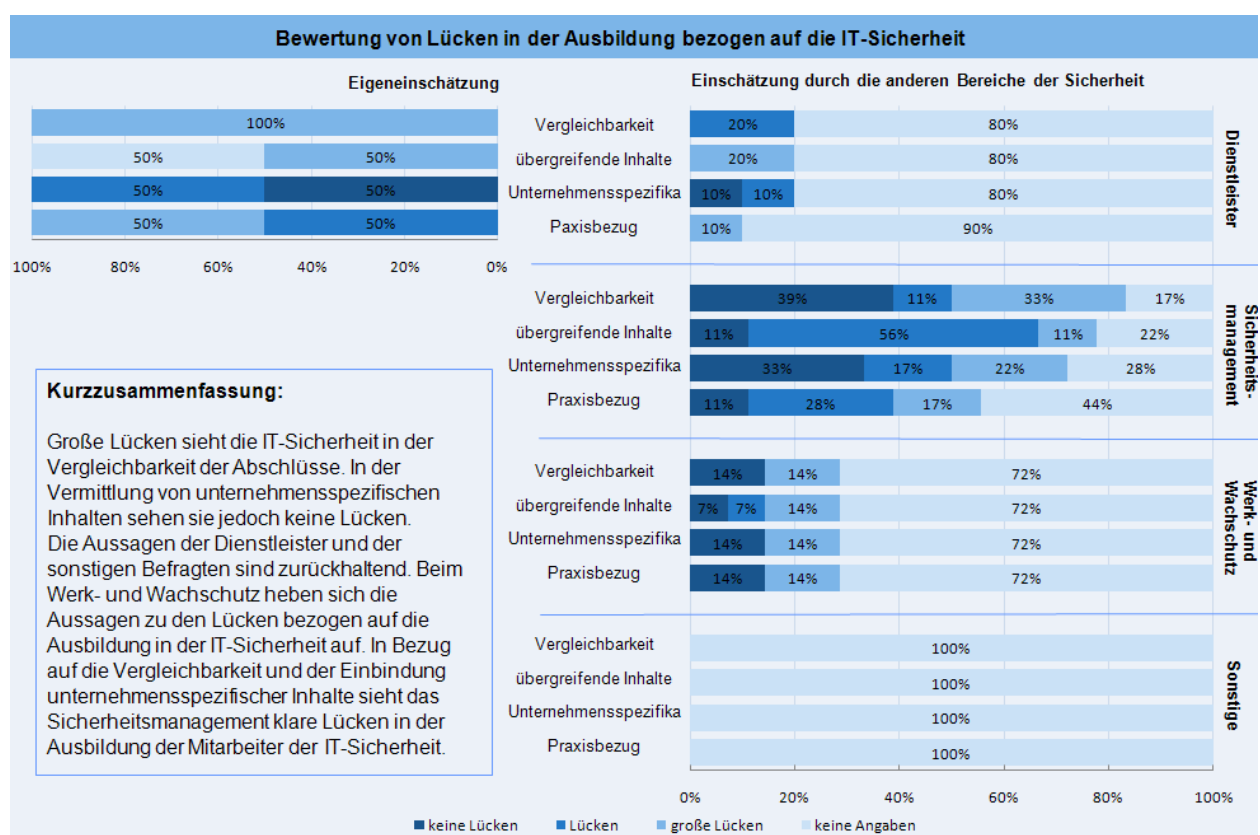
Bewertung von Lücken in der Ausbildung bezogen auf die IT-Sicherheit

Eigeneinschätzung

100%

50% 50%

50% 50%

50% 50%

100% 80% 60% 40% 20% 0%

Kurzzusammenfassung:

Große Lücken sieht die IT-Sicherheit in der Vergleichbarkeit der Abschlüsse. In der Vermittlung von unternehmensspezifischen Inhalten sehen sie jedoch keine Lücken. Die Aussagen der Dienstleister und der sonstigen Befragten sind zurückhaltend. Beim Werk- und Wachschutz heben sich die Aussagen zu den Lücken bezogen auf die Ausbildung in der IT-Sicherheit auf. In Bezug auf die Vergleichbarkeit und der Einbindung unternehmensspezifischer Inhalte sieht das Sicherheitsmanagement klare Lücken in der Ausbildung der Mitarbeiter der IT-Sicherheit.

Einschätzung durch die anderen Bereiche der Sicherheit

Dienstleister

Vergleichbarkeit 20% 80%
übergreifende Inhalte 20% 80%
Unternehmensspezifika 10% 10% 80%
Paxisbezug 10% 90%

Sicherheits-management

Vergleichbarkeit 39% 11% 33% 17%
übergreifende Inhalte 11% 56% 11% 22%
Unternehmensspezifika 33% 17% 22% 28%
Praxisbezug 11% 28% 17% 44%

Werk- und Wachschutz

Vergleichbarkeit 14% 14% 72%
übergreifende Inhalte 7% 7% 14% 72%
Unternehmensspezifika 14% 14% 72%
Praxisbezug 14% 14% 72%

Sonstige

Vergleichbarkeit 100%
übergreifende Inhalte 100%
Unternehmensspezifika 100%
Praxisbezug 100%

0% 20% 40% 60% 80% 100%

keine Lücken Lücken große Lücken keine Angaben